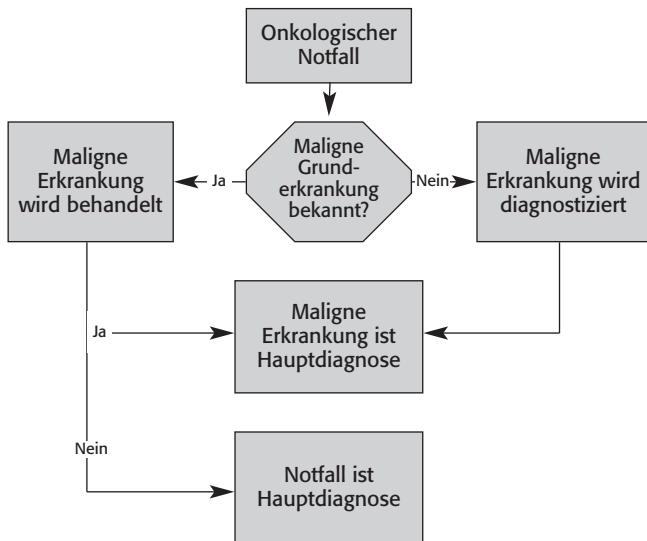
Onkologischer Notfall

Maligne Grunderkrankung bekannt?

Ja

Nein

Maligne Erkrankung wird behandelt

Maligne Erkrankung wird diagnostiziert

Ja

Maligne Erkrankung ist Hauptdiagnose

Nein

Notfall ist Hauptdiagnose